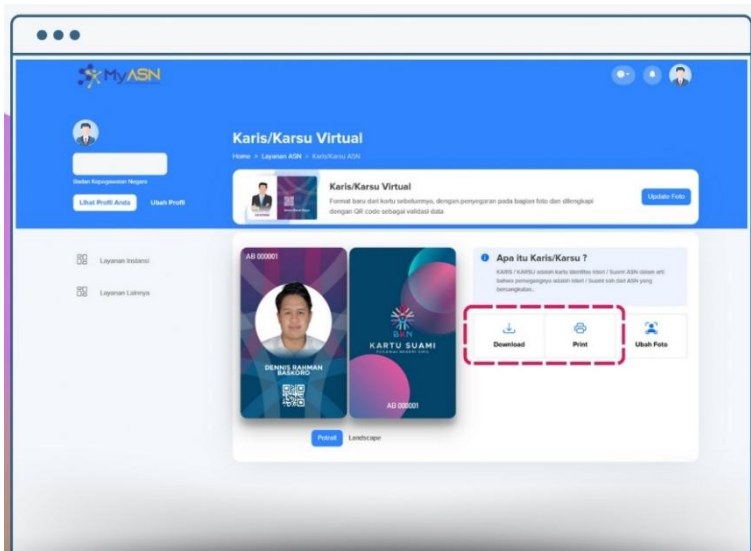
MyASN

Badan Kepegawaian Negara

Lihat Profil Anda
Ubah Profil

Layanan Instansi
Layanan Lainnya

Karis/Karsu Virtual

Home > Layanan ASN > Karis/Karsu ASN

Karis/Karsu Virtual

Format baru dari kartu sebelumnya, dengan penyegaran pada bagian foto dan dilengkapi dengan QR code sebagai validasi data

Update Foto

AB 000001

DENNIS RAHMAN BASKORO

BKN
KARTU SUAMI
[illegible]

AB 000001

Potrait
Landscape

Apa itu Karis/Karsu ?

KARIS / KARSU adalah kartu identitas Istri / Suami ASN dalam arti bahwa pemegangnya adalah istri / suami sah dari ASN yang bersangkutan.

Download
Print
Ubah Foto